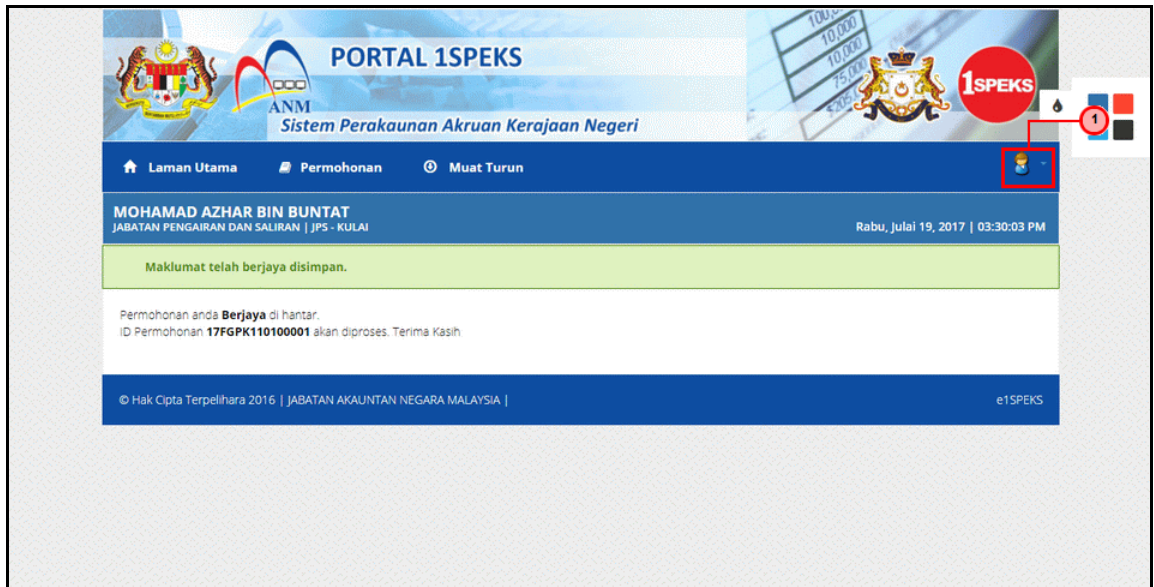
ANM

PORTAL 1SPEKS

Sistem Perakaunan Akruan Kerajaan Negeri

1SPEKS

1

Laman Utama Permohonan Muat Turun

MOHAMAD AZHAR BIN BUNTAT
JABATAN PENGAIRAN DAN SALIRAN | JPS - KULAI

Rabu, Julai 19, 2017 | 03:30:03 PM

Maklumat telah berjaya disimpan.

Permohonan anda **Berjaya** di hantar.
ID Permohonan **17FGPK110100001** akan diproses. Terima Kasih

© Hak Cipta Terpelihara 2016 | JABATAN AKAUNTAN NEGARA MALAYSIA |

e1SPEKS